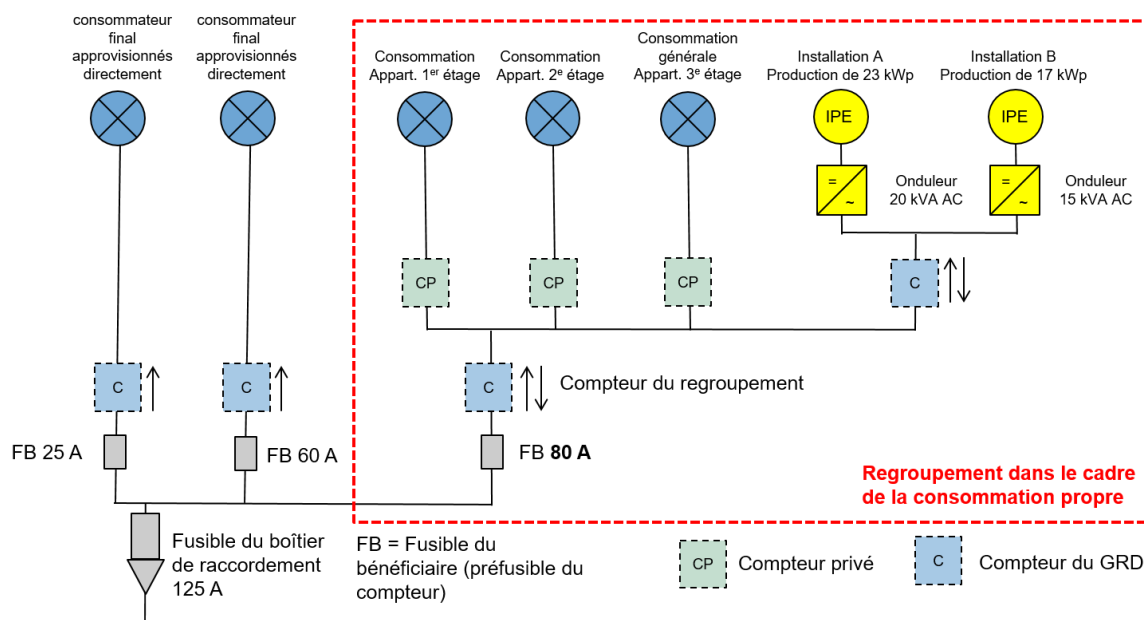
consommateur final approvisionnés directement

consommateur final approvisionnés directement

Consommation Appart. 1$^{er}$ étage

Consommation Appart. 2$^{e}$ étage

Consommation générale Appart. 3$^{e}$ étage

Installation A Production de 23 kWp

Installation B Production de 17 kWp

IPE

IPE

=
~

Onduleur 20 kVA AC

=
~

Onduleur 15 kVA AC

CP

CP

CP

C

C

C

C

Compteur du regroupement

FB 25 A

FB 60 A

FB **80 A**

Regroupement dans le cadre de la consommation propre

Fusible du boîtier de raccordement 125 A

FB = Fusible du bénéficiaire (préfusible du compteur)

CP Compteur privé

C Compteur du GRD